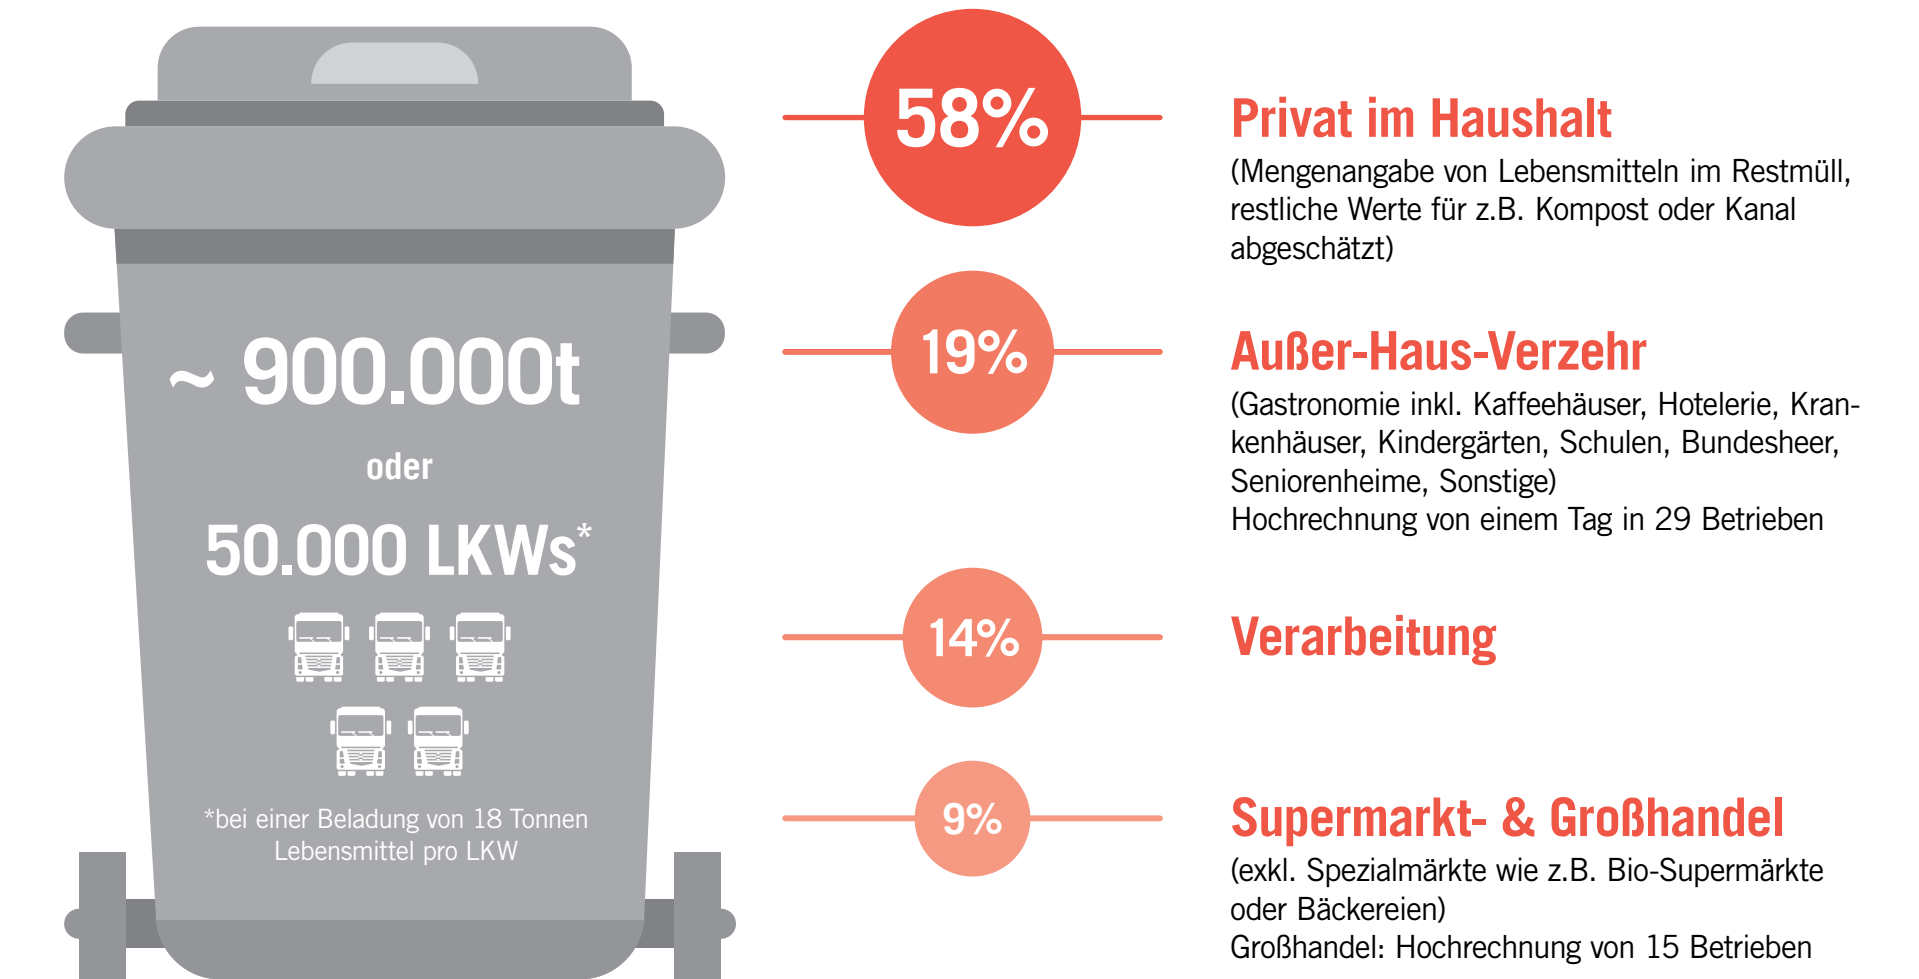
~ 900.000t

oder

50.000 LKWs*

*bei einer Beladung von 18 Tonnen Lebensmittel pro LKW

58%

Privat im Haushalt

(Mengenangabe von Lebensmitteln im Restmüll, restliche Werte für z.B. Kompost oder Kanal abgeschätzt)

19%

Außer-Haus-Verzehr

(Gastronomie inkl. Kaffeehäuser, Hotelerie, Krankenhäuser, Kindergärten, Schulen, Bundesheer, Seniorenheime, Sonstige)
Hochrechnung von einem Tag in 29 Betrieben

14%

Verarbeitung

9%

Supermarkt- & Großhandel

(exkl. Spezialmärkte wie z.B. Bio-Supermärkte oder Bäckereien)
Großhandel: Hochrechnung von 15 Betrieben